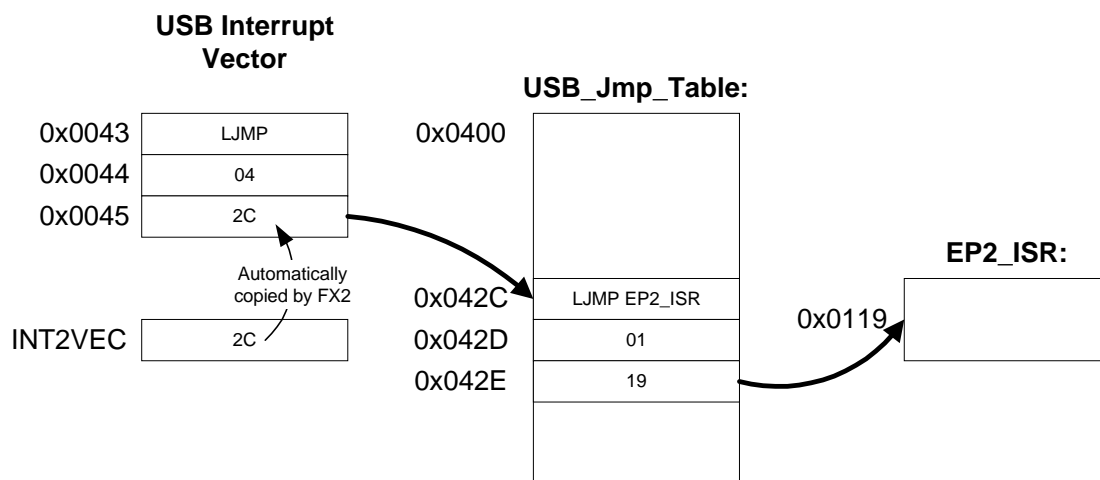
USB Interrupt Vector

| 0x0043 | LJMP |
|---|---|
| 0x0044 | 04 |
| 0x0045 | 2C |

Automatically copied by FX2

INT2VEC 2C

USB_Jmp_Table:

0x0400

| 0x042C | LJMP EP2_ISR |
|---|---|
| 0x042D | 01 |
| 0x042E | 19 |

EP2_ISR:

0x0119